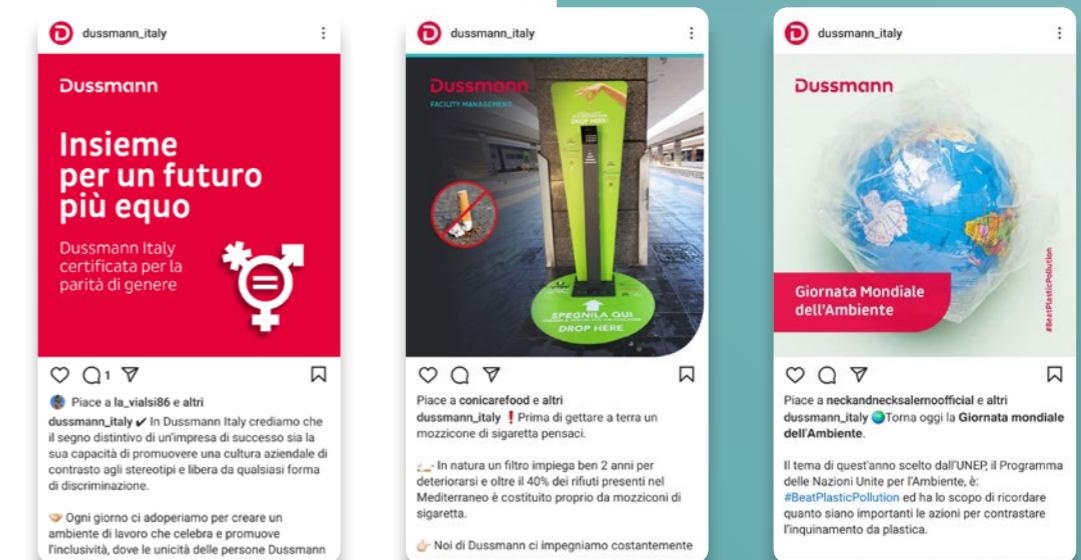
dussmann_italy

Dussmann

Insieme per un futuro più equo

Dussmann Italy certificata per la parità di genere

1

Piace a la_vialsi86 e altri

dussmann_italy ✔ In Dussmann Italy crediamo che il segno distintivo di un'impresa di successo sia la sua capacità di promuovere una cultura aziendale di contrasto agli stereotipi e libera da qualsiasi forma di discriminazione.

🤝 Ogni giorno ci adoperiamo per creare un ambiente di lavoro che celebra e promuove l'inclusività, dove le unicità delle persone Dussmann

dussmann_italy

Dussmann

FACILITY MANAGEMENT

DROP HERE

SPEGNILA QUI

DROP HERE

Piace a conicarefood e altri

dussmann_italy ❗ Prima di gettare a terra un mozzicone di sigaretta pensaci.

🚬 In natura un filtro impiega ben 2 anni per deteriorarsi e oltre il 40% dei rifiuti presenti nel Mediterraneo è costituito proprio da mozziconi di sigaretta.

👉 Noi di Dussmann ci impegniamo costantemente

dussmann_italy

Dussmann

Giornata Mondiale dell'Ambiente

#BeatPlasticPollution

Piace a neckandnecksalernoofficial e altri

dussmann_italy 🌍Torna oggi la Giornata mondiale dell'Ambiente.

Il tema di quest'anno scelto dall'UNEP, il Programma delle Nazioni Unite per l'Ambiente, è: #BeatPlasticPollution ed ha lo scopo di ricordare quanto siano importanti le azioni per contrastare l'inquinamento da plastica.